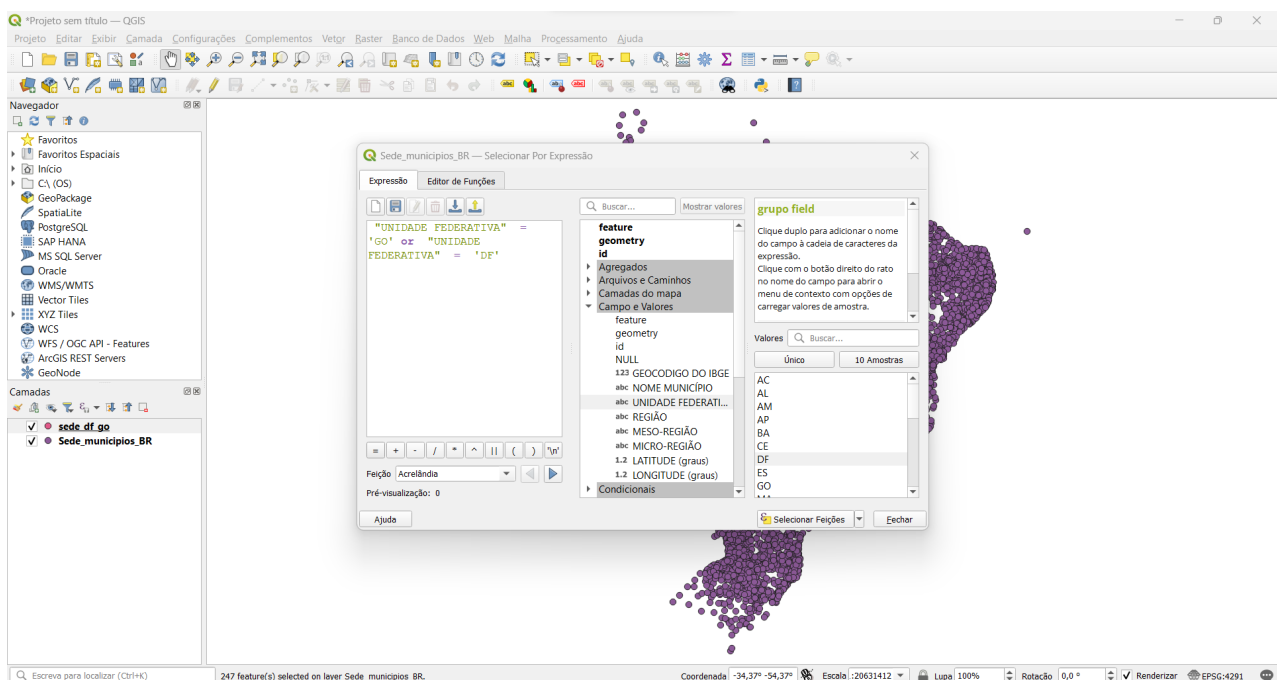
*Projeto sem título — QGIS

Projeto Editar Exibir Camada Configurações Complementos Vetor Raster Banco de Dados Web Malha Processamento Ajuda

Navegador
Favoritos
Favoritos Espaciais
Início
C:\ (OS)
GeoPackage
SpatiaLite
PostgreSQL
SAP HANA
MS SQL Server
Oracle
WMS/WMTS
Vector Tiles
XYZ Tiles
WCS
WFS / OGC API - Features
ArcGIS REST Servers
GeoNode

Camadas
sede_df_go
Sede_municipios_BR

Sede_municipios_BR — Selecionar Por Expressão

Expressão | Editor de Funções

"UNIDADE FEDERATIVA" = 'GO' or "UNIDADE FEDERATIVA" = 'DF'

= + - / * ^ || ( ) '\n'

Feição Acrelândia

Pré-visualização: 0

Buscar... Mostrar valores
feature
geometry
id
Agregados
Arquivos e Caminhos
Camadas do mapa
Campo e Valores
feature
geometry
id
NULL
123 GEOCODIGO DO IBGE
abc NOME MUNICÍPIO
abc UNIDADE FEDERATI...
abc REGIÃO
abc MESO-REGIÃO
abc MICRO-REGIÃO
1.2 LATITUDE (graus)
1.2 LONGITUDE (graus)
Condicionais

grupo field
Clique duplo para adicionar o nome do campo à cadeia de caracteres da expressão.
Clique com o botão direito do rato no nome do campo para abrir o menu de contexto com opções de carregar valores de amostra.

Valores Buscar...
Único 10 Amostras
AC
AL
AM
AP
BA
CE
DF
ES
GO

Ajuda
Selecionar Feições
Fechar

Escreva para localizar (Ctrl+K)
247 feature(s) selected on layer Sede_municipios_BR.
Coordenada -34,37° -54,37° Escala :20631412 Lupa 100% Rotação 0,0 ° Renderizar EPSG:4291